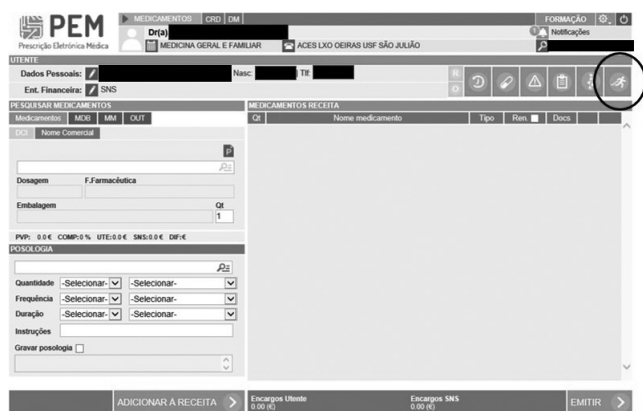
PEM
Prescrição Eletrónica Médica

MEDICAMENTOS CRD DM
Dr(a)
MEDICINA GERAL E FAMILIAR
ACES LXO OEIRAS USF SÃO JULIÃO
FORMAÇÃO
Notificações

UTENTE
Dados Pessoais:
Nasc:
Tlf:
Ent. Financeira: SNS

PESQUISAR MEDICAMENTOS
Medicamentos MDB MM OUT
DCI Nome Comercial
P
Dosagem
F.Farmacêutica
Embalagem
Qt
1
PVP: 0.0 € COMP:0 % UTE:0.0 € SNS:0.0 € DIF:€

POSOLOGIA
Quantidade -Selecionar- -Selecionar-
Frequência -Selecionar- -Selecionar-
Duração -Selecionar- -Selecionar-
Instruções
Gravar posologia

MEDICAMENTOS RECEITA
| Qt | Nome medicamento | Tipo | Ren. | Docs |
|---|---|---|---|---|

ADICIONAR À RECEITA
Encargos Utente
0.00 (€)
Encargos SNS
0.00 (€)
EMITIR